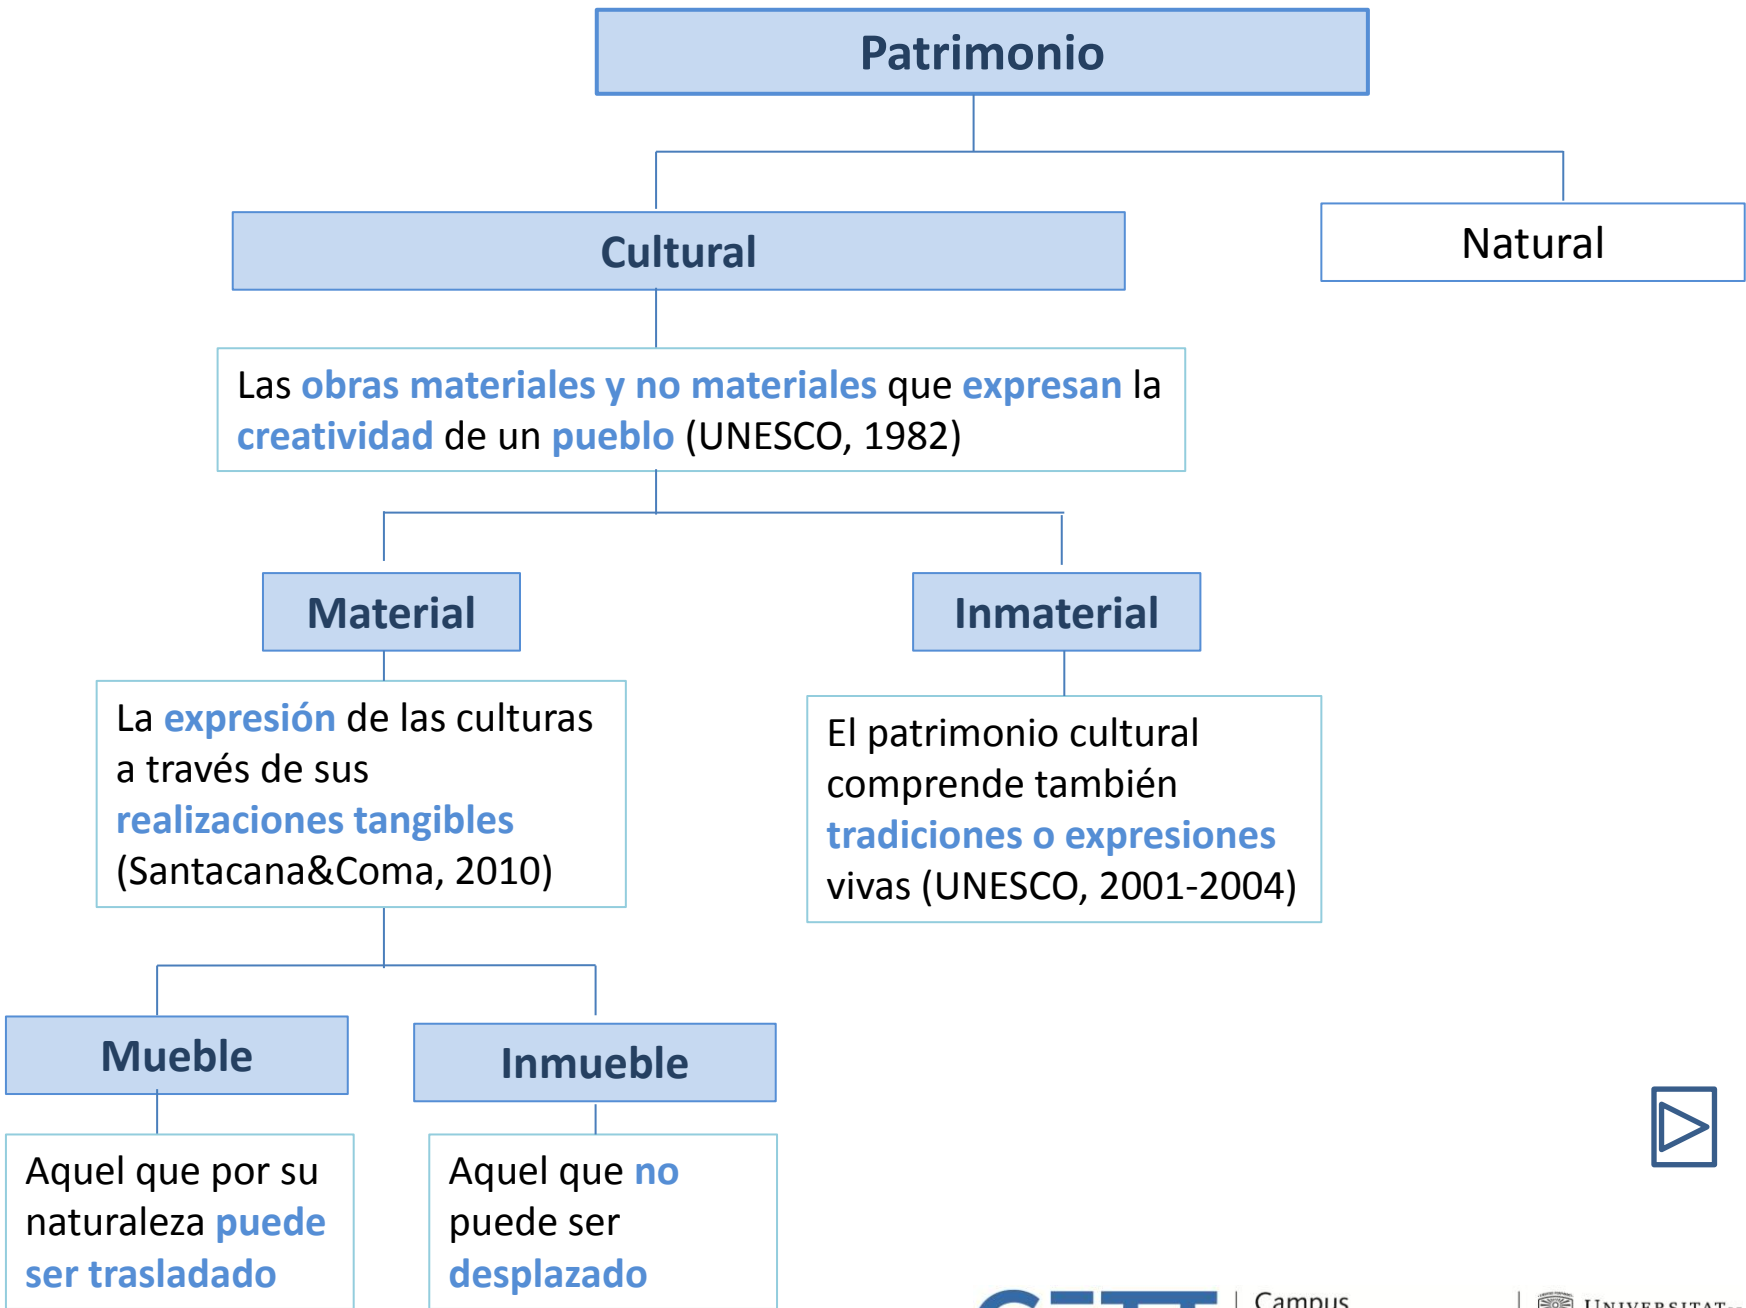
Patrimonio

Cultural

Natural

Las obras materiales y no materiales que expresan la creatividad de un pueblo (UNESCO, 1982)

Material

Inmaterial

La expresión de las culturas a través de sus realizaciones tangibles (Santacana&Coma, 2010)

El patrimonio cultural comprende también tradiciones o expresiones vivas (UNESCO, 2001-2004)

Mueble

Inmueble

Aquel que por su naturaleza puede ser trasladado

Aquel que no puede ser desplazado

Campus

Universitat